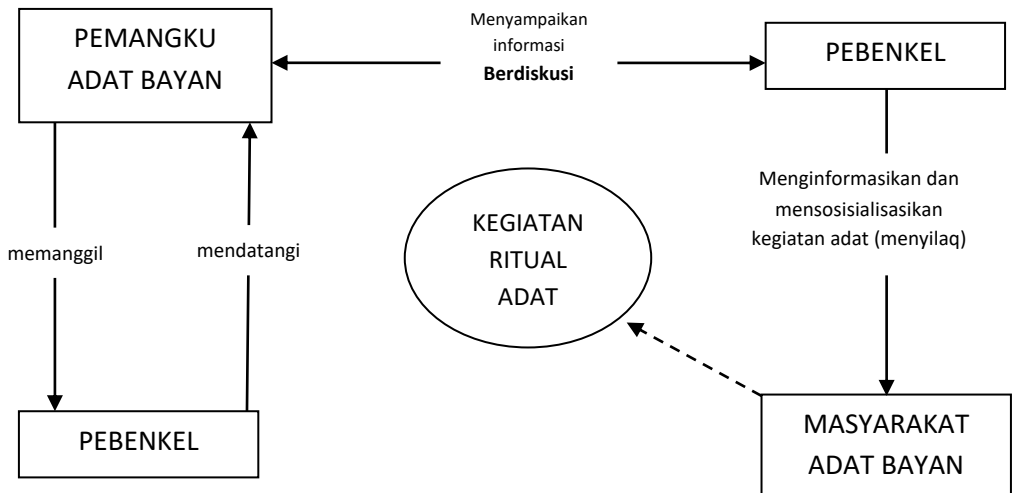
PEMANGKU ADAT BAYAN

Menyampaikan informasi

**Berdiskusi**

PEBENKEL

memanggil

mendatangi

KEGIATAN RITUAL ADAT

Menginformasikan dan mensosisialisasikan kegiatan adat (menyilaq)

PEBENKEL

MASYARAKAT ADAT BAYAN